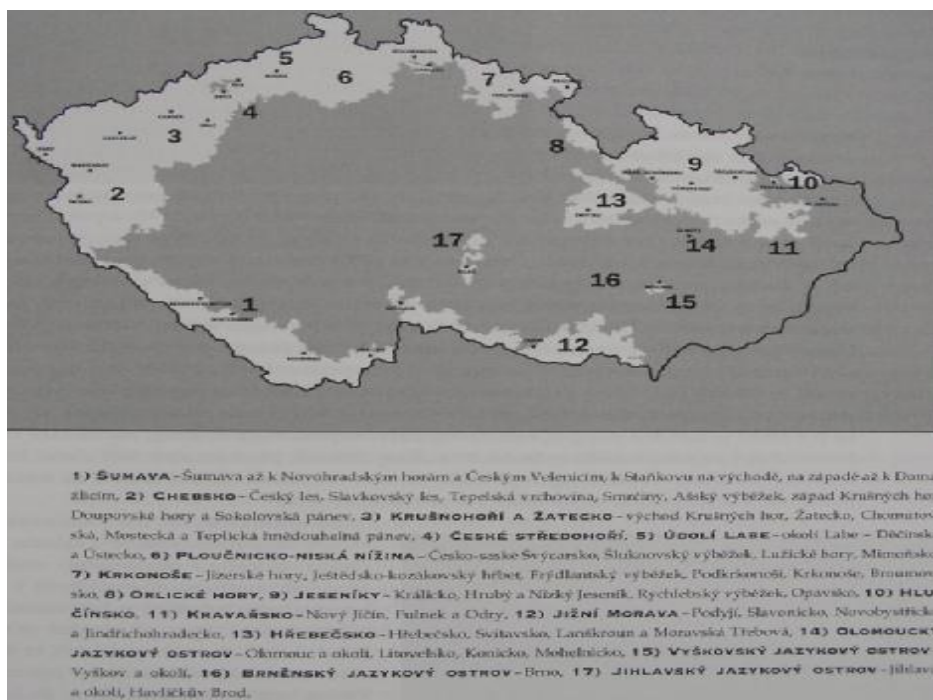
5
6
7
4
3
8
9
10
2
13
17
14
11
16
15
1
12

1) ŠUMAVA – Šumava až k Novohradským horám a Českým Velenicím, k Slaňkovu na východě, na západě až k Doma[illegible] žlicím, 2) CHEBSKO – Český les, Slavkovský les, Tepelská vrchovina, Smrčiny, Ašský výběžek, západ Krušných ho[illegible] Doupovské hory a Sokolovská pánev, 3) KRUŠNOHOŘÍ A ŽATECKO – východ Krušných hor, Žatecko, Chomutov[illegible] ská, Mostecká a Teplická hnědouhelná pánev, 4) ČESKÉ STŘEDOHOŘÍ, 5) ÚDOLÍ LABE – okolí Labe – Děčínsk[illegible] a Ústecko, 6) PLOUČNICKO-NISKÁ NÍŽINA – Česko-saské Švýcarsko, Šluknovský výběžek, Lužické hory, Mimoňsk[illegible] 7) KRKONOŠE – Jizerské hory, Ještědsko-kozákovský hřbet, Frýdlantský výběžek, Podkrkonoší, Krkonoše, Broumov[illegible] sko, 8) ORLICKÉ HORY, 9) JESENÍKY – Králicko, Hrubý a Nízký Jeseník, Rychlebský výběžek, Opavsko, 10) HLU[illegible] ČÍNSKO, 11) KRAVAŘSKO – Nový Jičín, Fulnek a Odry, 12) JIŽNÍ MORAVA – Podyjí, Slavonicko, Novobystřick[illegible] a Jindřichohradecko, 13) HŘEBEČSKO – Hřebečsko, Svitavsko, Lanškroun a Moravská Třebová, 14) OLOMOUCK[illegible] JAZYKOVÝ OSTROV – Olomouc a okolí, Litovelsko, Konicko, Mohelnicko, 15) VYŠKOVSKÝ JAZYKOVÝ OSTROV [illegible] Vyškov a okolí, 16) BRNĚNSKÝ JAZYKOVÝ OSTROV – Brno, 17) JIHLAVSKÝ JAZYKOVÝ OSTROV – Jihlav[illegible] a okolí, Havlíčkův Brod.